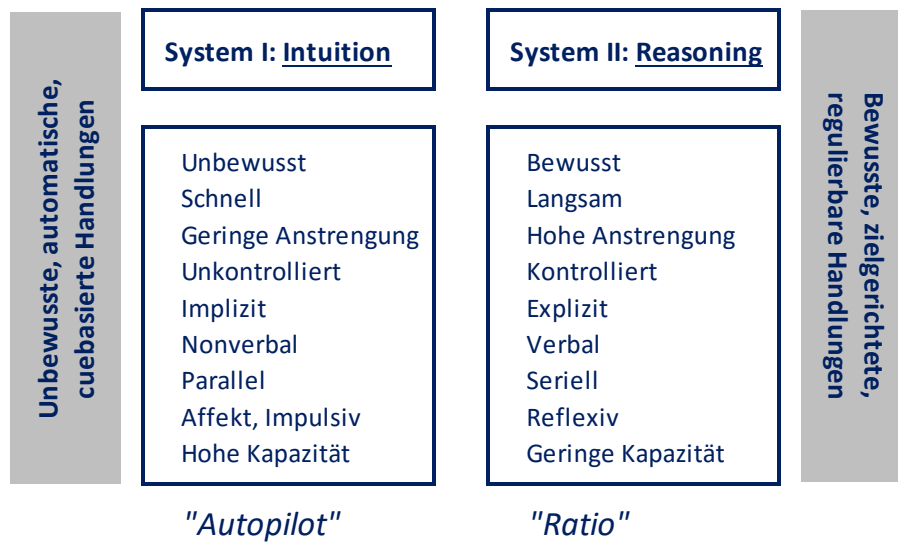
Unbewusste, automatische, cuebasierte Handlungen

System I: Intuition

Unbewusst
Schnell
Geringe Anstrengung
Unkontrolliert
Implizit
Nonverbal
Parallel
Affekt, Impulsiv
Hohe Kapazität

"Autopilot"

System II: Reasoning

Bewusst
Langsam
Hohe Anstrengung
Kontrolliert
Explizit
Verbal
Seriell
Reflexiv
Geringe Kapazität

"Ratio"

Bewusste, zielgerichtete, regulierbare Handlungen